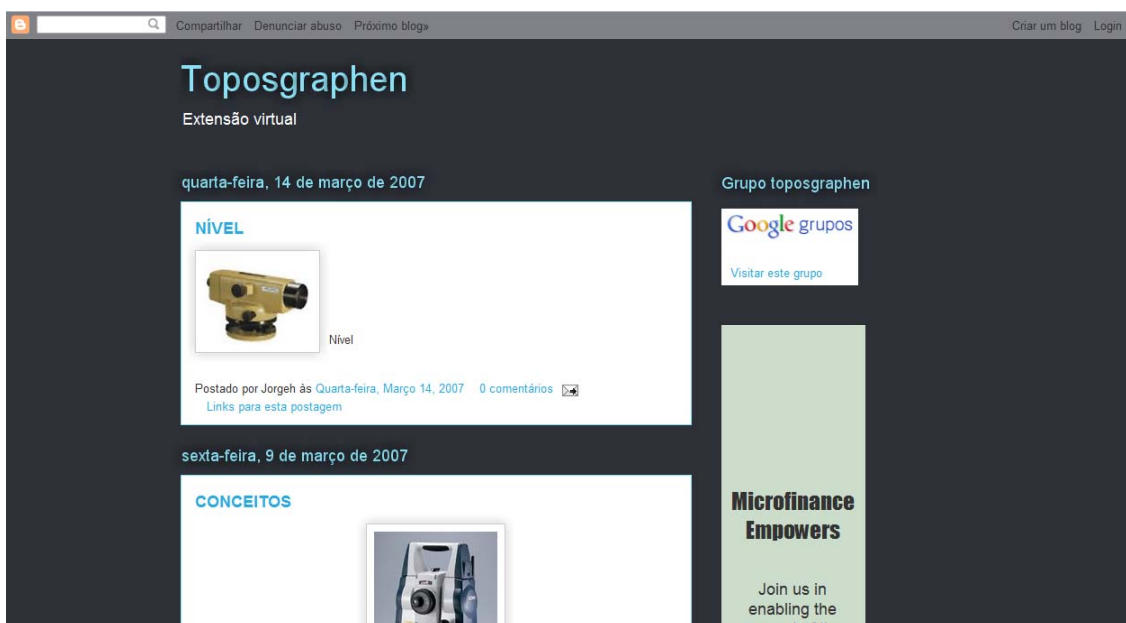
Compartilhar Denunciar abuso Próximo blog» Criar um blog Login

Toposgraphen

Extensão virtual

quarta-feira, 14 de março de 2007

NÍVEL

Nível

Postado por Jorgeh às Quarta-feira, Março 14, 2007 0 comentários
Links para esta postagem

sexta-feira, 9 de março de 2007

CONCEITOS

Grupo toposgraphen

Google grupos

Visitar este grupo

Microfinance Empowers

Join us in enabling the